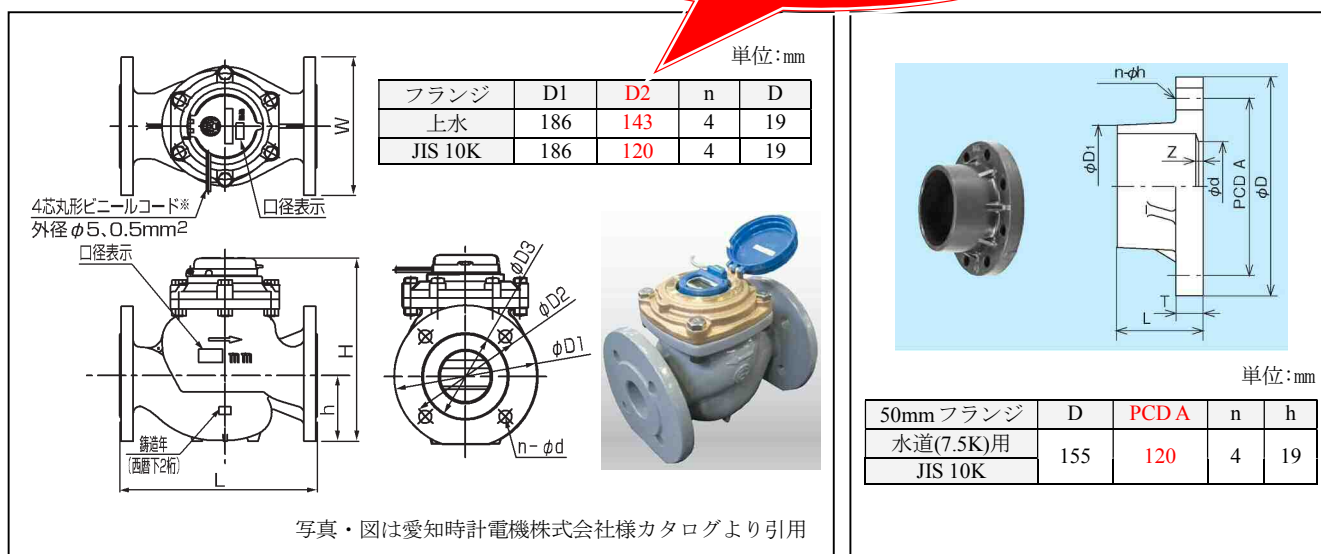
W

4芯丸形ビニールコード※
外径$\phi$5、0.5mm$^2$

口径表示

単位:mm

| フランジ | D1 | D2 | n | D |
|---|---|---|---|---|
| 上水 | 186 | 143 | 4 | 19 |
| JIS 10K | 186 | 120 | 4 | 19 |

口径表示

mm

H

h

鋳造年
(西暦下2桁)

L

$\phi$D3

$\phi$D2

$\phi$D1

n－$\phi$d

写真・図は愛知時計電機株式会社様カタログより引用

n-$\phi$h

$\phi D_1$

Z

$\phi$d

PCD A

$\phi$D

T

L

単位:mm

| 50mmフランジ | D | PCD A | n | h |
|---|---|---|---|---|
| 水道(7.5K)用 | 155 | 120 | 4 | 19 |
| JIS 10K | | | | |